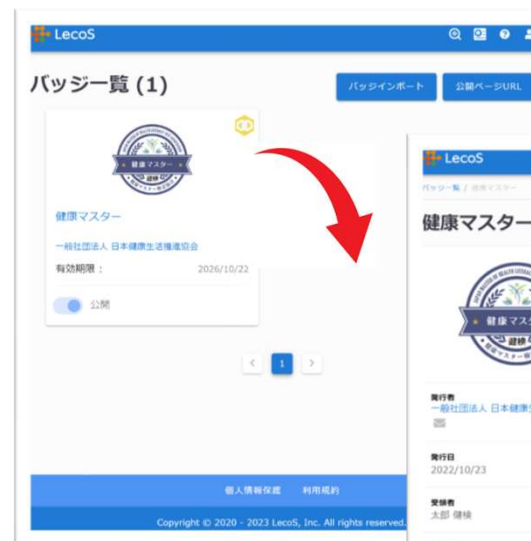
LecoS

バッジ一覧 (1)

バッジインポート

公開ページURL

健康マスター

健康マスター

一般社団法人 日本健康生活推進協会

有効期限：

2026/10/22

公開

<

1

>

個人情報保護

利用規約

Copyright © 2020 - 2023 LecoS, Inc. All rights reserved.

LecoS

バッジ一覧 / 健康マスター

健康マスター

健康マスタ

発行者

一般社団法人 日本健康

発行日

2022/10/23

受領者

太郎 健検